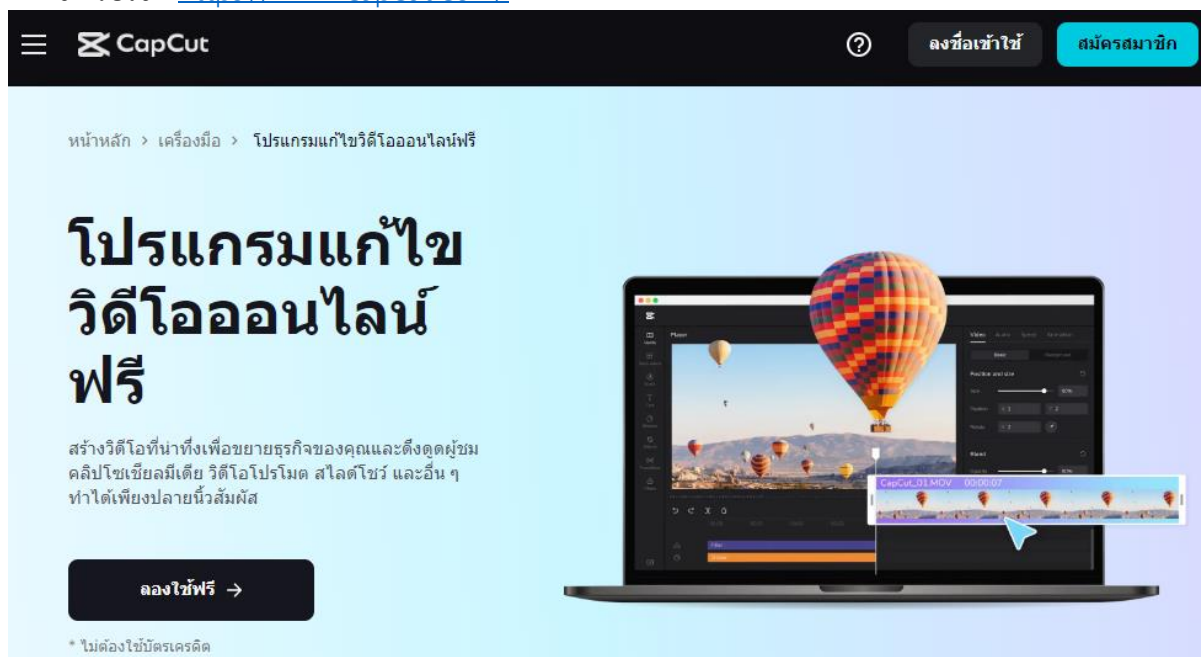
CapCut

ลงชื่อเข้าใช้

สมัครสมาชิก

หน้าหลัก > เครื่องมือ > โปรแกรมแก้ไขวิดีโอออนไลน์ฟรี

โปรแกรมแก้ไขวิดีโอออนไลน์ฟรี

สร้างวิดีโอที่น่าทึ่งเพื่อขยายธุรกิจของคุณและดึงดูดผู้ชม คลิปโซเชียลมีเดีย วิดีโอโปรโมต สไลด์โชว์ และอื่น ๆ ทำได้เพียงปลายนิ้วสัมผัส

ลองใช้ฟรี →

* ไม่ต้องใช้บัตรเครดิต

Player

Video

Position and size

CapCut_01.MOV 00:00:07